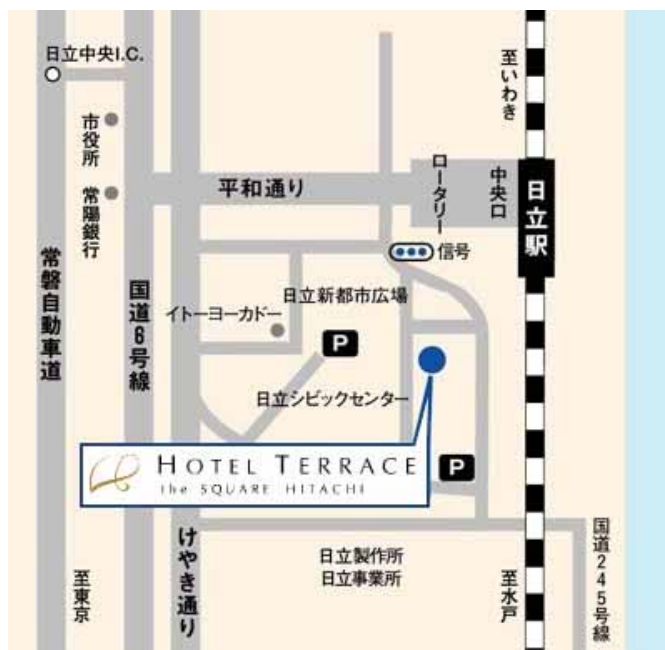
日立中央I.C.

市役所

常陽銀行

常磐自動車道

国道6号線

平和通り

至いわき

ロータリー

中央口

日立駅

信号

日立新都市広場

イトーヨーカドー

P

日立シビックセンター

HOTEL TERRACE
the SQUARE HITACHI

P

けやき通り

日立製作所
日立事業所

至東京

至水戸

国道245号線